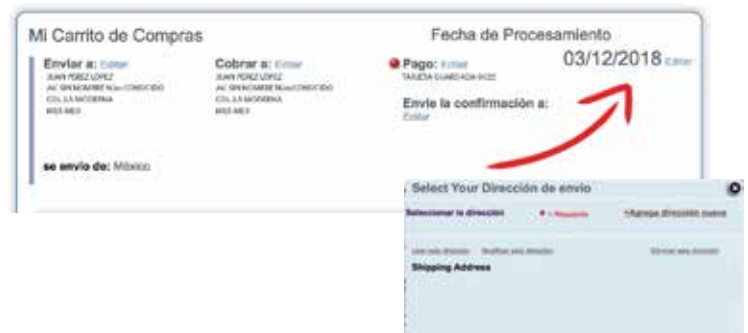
Mi Carrito de Compras

Fecha de Procesamiento

Enviar a: Editar
JUAN PEREZ LOPEZ
AV. SIN NOMBRE No.s CONOCIDO
COL. LA MODERNA
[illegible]

Cobrar a: Editar
JUAN PEREZ LOPEZ
AV. SIN NOMBRE No.s CONOCIDO
COL. LA MODERNA
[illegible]

Pago: Editar
TARJETA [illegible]

03/12/2018 Editar

Envíe la confirmación a:
Editar

se envío de: México

Select Your Dirección de envío

Seleccionar la dirección
* = Requerido
+Agrega dirección nueva

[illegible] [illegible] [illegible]

Shipping Address